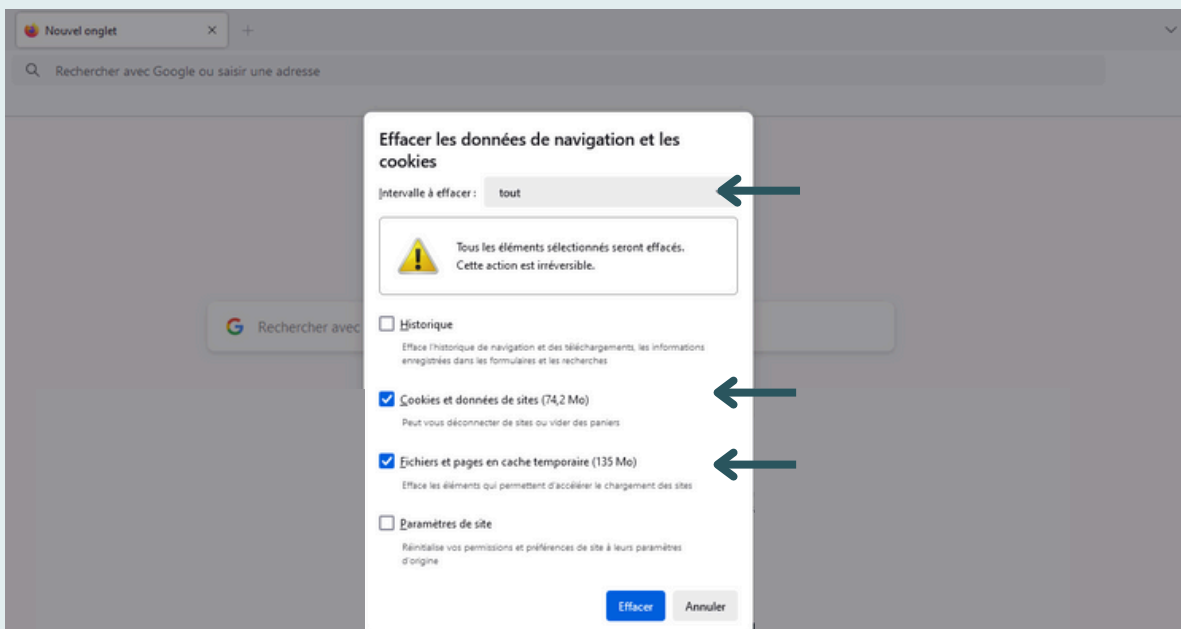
Nouvel onglet

Rechercher avec Google ou saisir une adresse

Effacer les données de navigation et les cookies

Intervalle à effacer : tout

Tous les éléments sélectionnés seront effacés.
Cette action est irréversible.

Rechercher avec

Historique

Efface l'historique de navigation et des téléchargements, les informations enregistrées dans les formulaires et les recherches

Cookies et données de sites (74,2 Mo)

Peut vous déconnecter de sites ou vider des paniers

Fichiers et pages en cache temporaire (135 Mo)

Efface les éléments qui permettent d'accélérer le chargement des sites

Paramètres de site

Réinitialise vos permissions et préférences de site à leurs paramètres d'origine

Effacer

Annuler